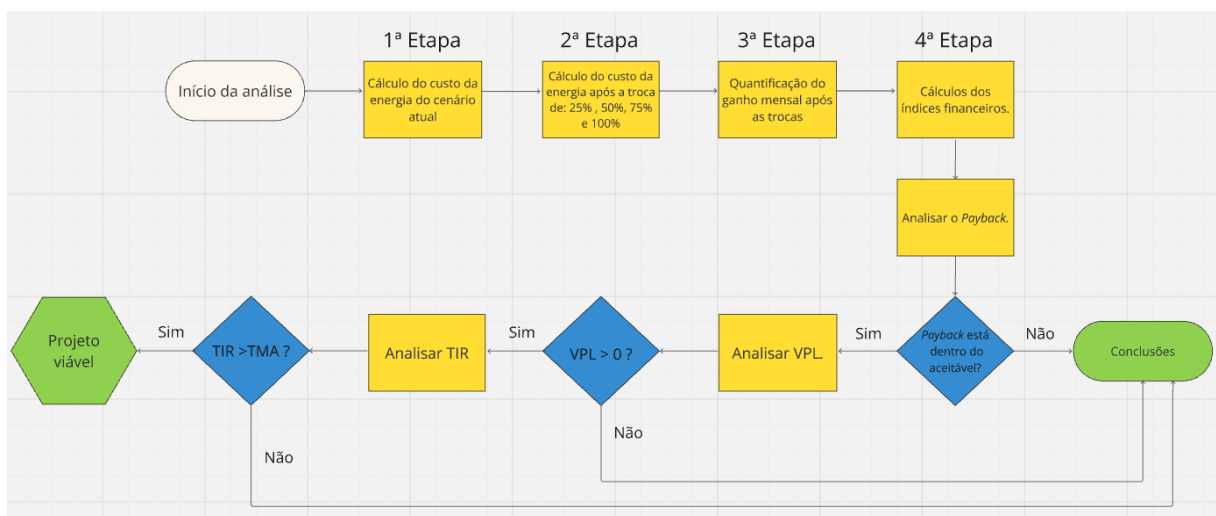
1ª Etapa

2ª Etapa

3ª Etapa

4ª Etapa

Início da análise

Cálculo do custo da energia do cenário atual

Cálculo do custo da energia após a troca de: 25% , 50%, 75% e 100%

Quantificação do ganho mensal após as trocas

Cálculos dos índices financeiros.

Analisar o *Payback*.

*Payback* está dentro do aceitável?

Não

Conclusões

Sim

Analisar VPL.

VPL > 0 ?

Não

Sim

Analisar TIR

TIR >TMA ?

Não

Sim

Projeto viável